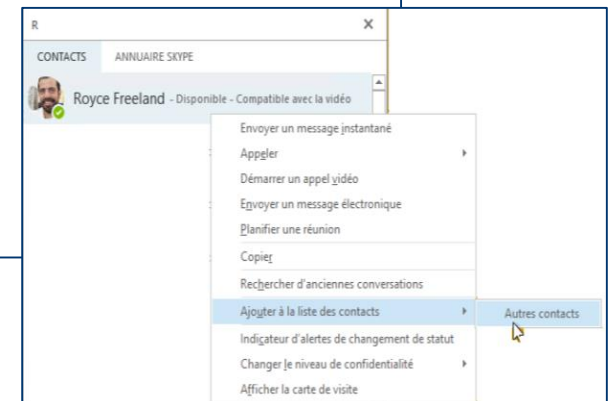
R ×

CONTACTS ANNUAIRE SKYPE

Royce Freeland - Disponible - Compatible avec la vidéo

Envoyer un message instantané
Appeler
Démarrer un appel vidéo
Envoyer un message électronique
Planifier une réunion
Copier
Rechercher d'anciennes conversations
Ajouter à la liste des contacts
Autres contacts
Indicateur d'alertes de changement de statut
Changer le niveau de confidentialité
Afficher la carte de visite